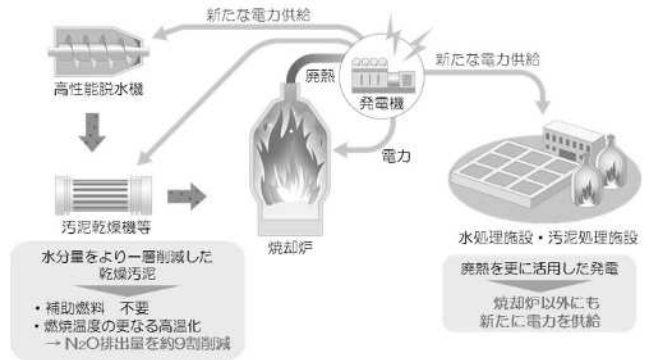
新たな電力供給

高性能脱水機

廃熱

発電機

新たな電力供給

電力

汚泥乾燥機等

焼却炉

水処理施設・汚泥処理施設

水分量をより一層削減した乾燥汚泥

・補助燃料　不要
・燃焼温度の更なる高温化
→ $N_2O$排出量を約9割削減

廃熱を更に活用した発電

焼却炉以外にも新たに電力を供給